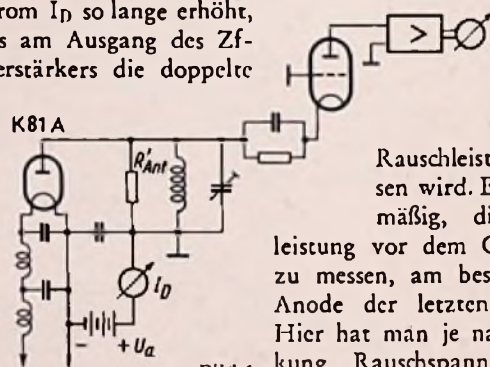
rom $I_D$ so lange erhöht, s am Ausgang des Zf-erstärkers die doppelte

K81A

$R'_{Ant}$

$I_D$

$+U_a$

Rauschleist sen wird. E mäßig, di leistung vor dem G zu messen, am bes Anode der letzten Hier hat man je na kung Rauschspann